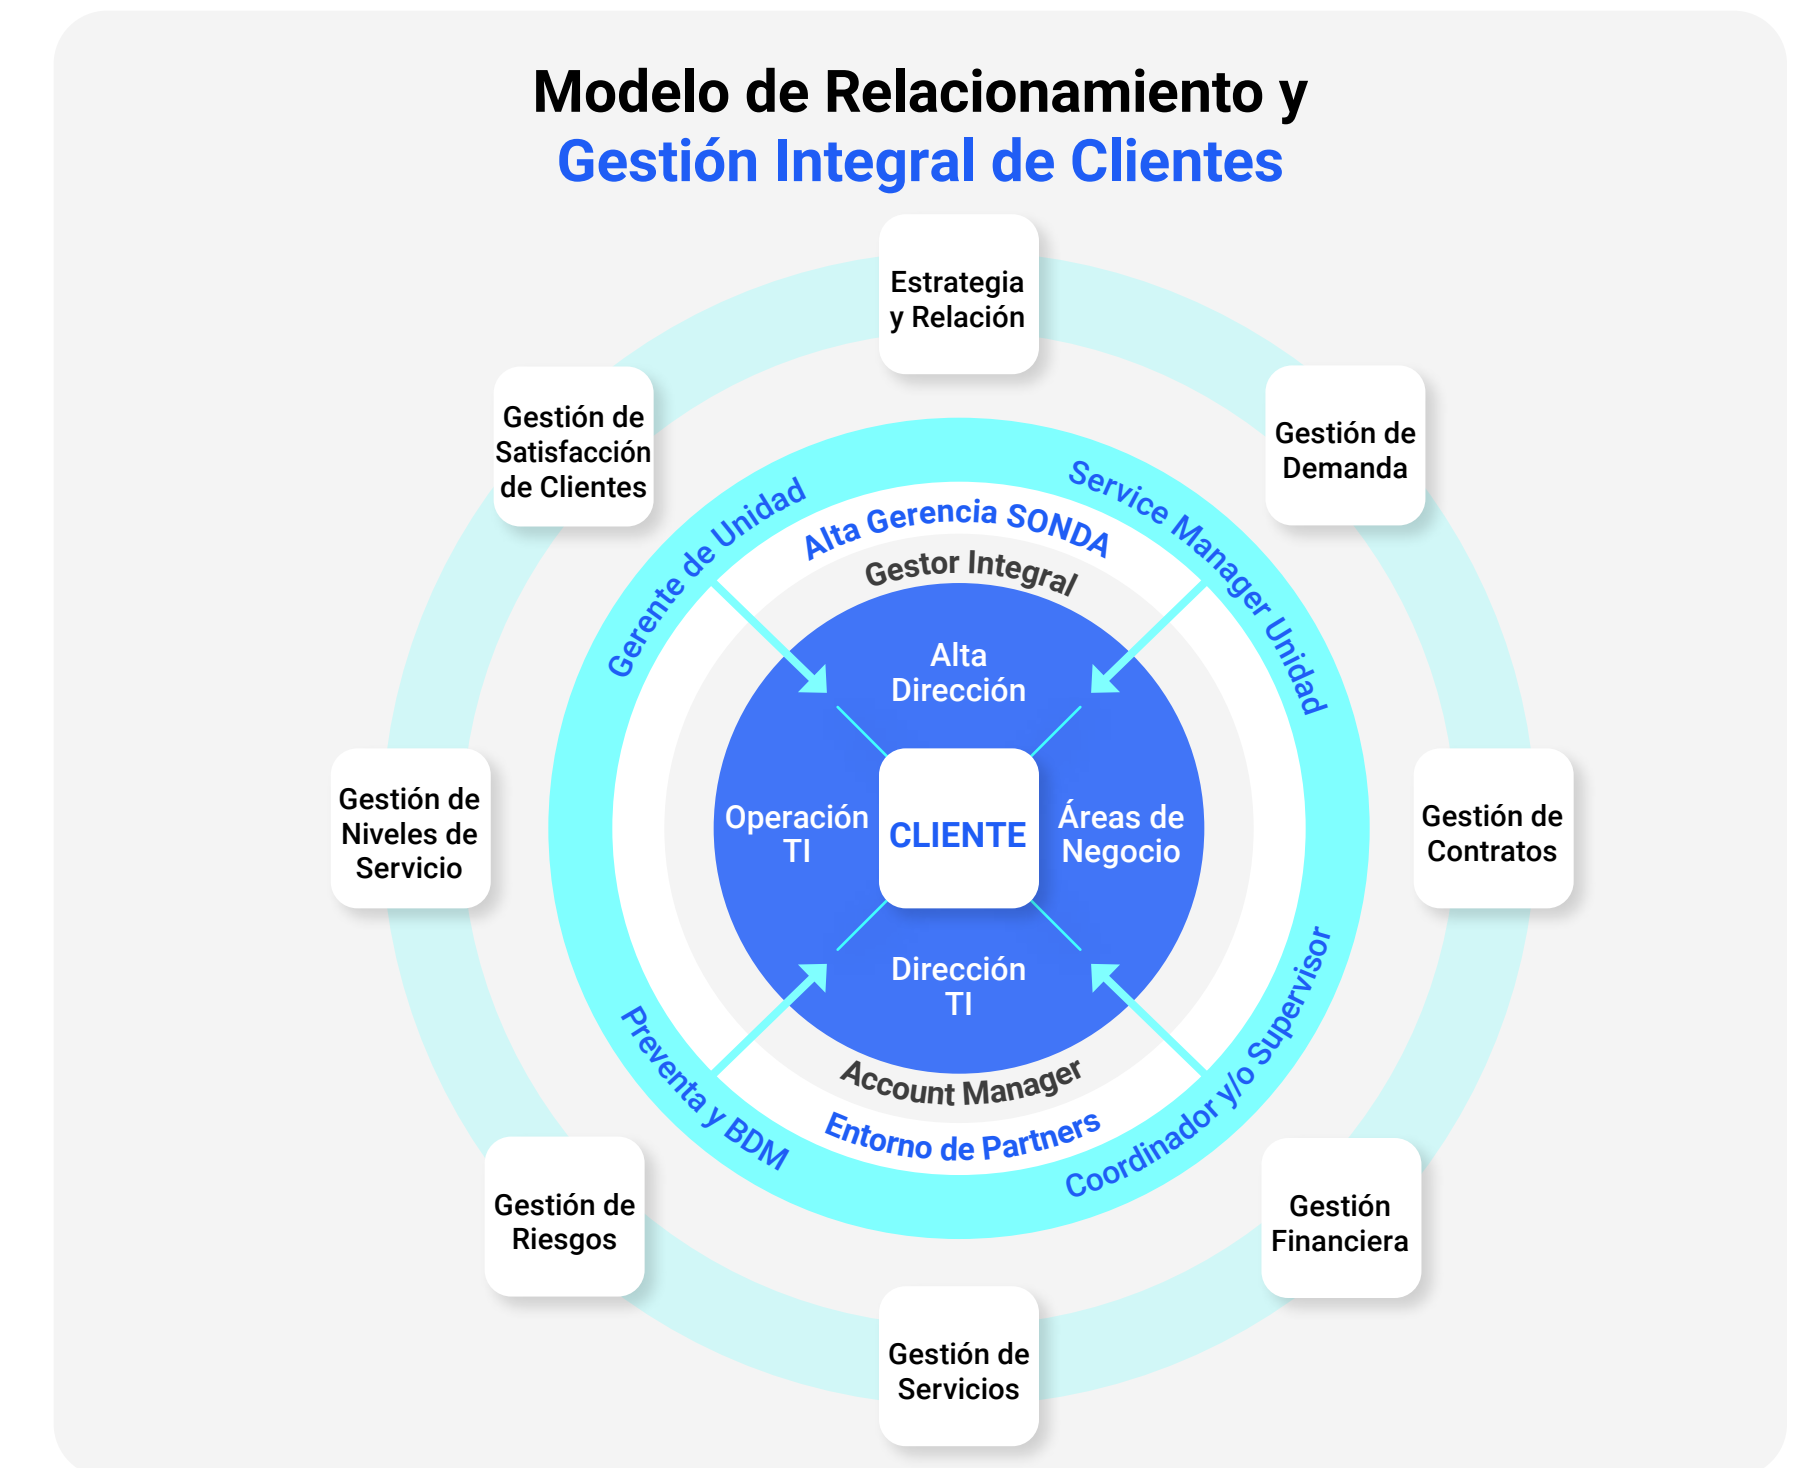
Modelo de Relacionamiento y
Gestión Integral de Clientes

Estrategia y Relación

Gestión de Satisfacción de Clientes

Gestión de Demanda

Gerente de Unidad

Alta Gerencia SONDA

Service Manager Unidad

Gestor Integral

Alta Dirección

Gestión de Niveles de Servicio

Operación TI

CLIENTE

Áreas de Negocio

Gestión de Contratos

Dirección TI

Account Manager

Preventa y BDM

Entorno de Partners

Coordinador y/o Supervisor

Gestión de Riesgos

Gestión Financiera

Gestión de Servicios